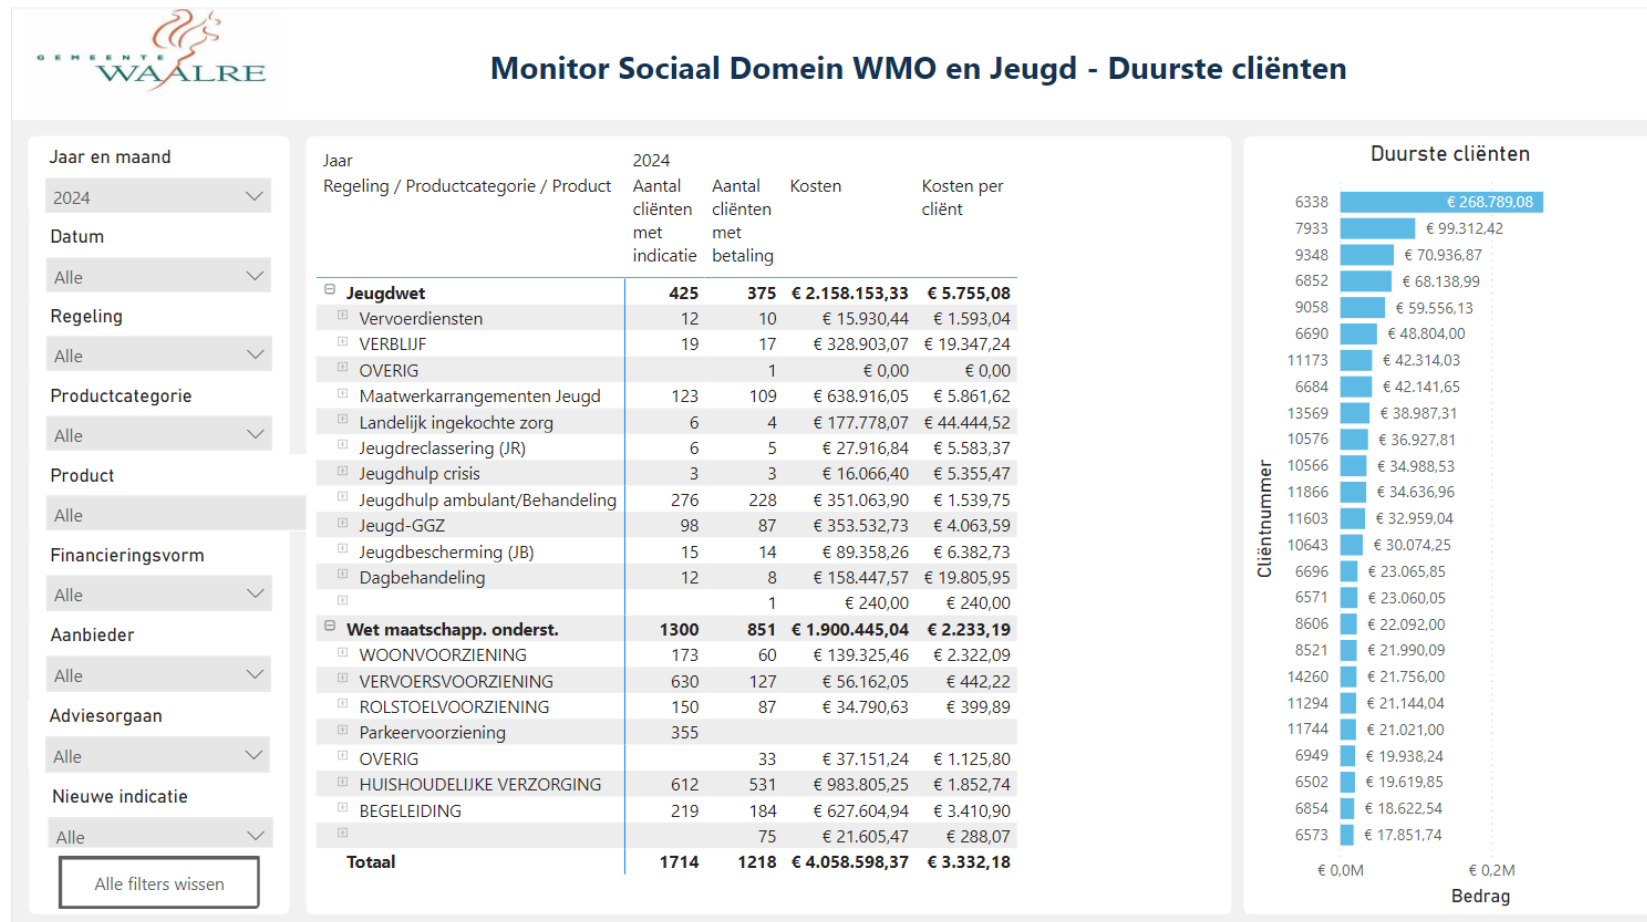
GEMEENTE WAALRE

Monitor Sociaal Domein WMO en Jeugd - Duurste cliënten

Jaar en maand
2024
Datum
Alle
Regeling
Alle
Productcategorie
Alle
Product
Alle
Financieringsvorm
Alle
Aanbieder
Alle
Adviesorgaan
Alle
Nieuwe indicatie
Alle
Alle filters wissen

| Jaar<br>Regeling / Productcategorie / Product | 2024<br>Aantal cliënten met indicatie | Aantal cliënten met betaling | Kosten | Kosten per cliënt |
|---|---|---|---|---|
| Jeugdwet | 425 | 375 | € 2.158.153,33 | € 5.755,08 |
| Vervoerdiensten | 12 | 10 | € 15.930,44 | € 1.593,04 |
| VERBLIJF | 19 | 17 | € 328.903,07 | € 19.347,24 |
| OVERIG | | 1 | € 0,00 | € 0,00 |
| Maatwerkarrangementen Jeugd | 123 | 109 | € 638.916,05 | € 5.861,62 |
| Landelijk ingekochte zorg | 6 | 4 | € 177.778,07 | € 44.444,52 |
| Jeugdreclassering (JR) | 6 | 5 | € 27.916,84 | € 5.583,37 |
| Jeugdhulp crisis | 3 | 3 | € 16.066,40 | € 5.355,47 |
| Jeugdhulp ambulant/Behandeling | 276 | 228 | € 351.063,90 | € 1.539,75 |
| Jeugd-GGZ | 98 | 87 | € 353.532,73 | € 4.063,59 |
| Jeugdbescherming (JB) | 15 | 14 | € 89.358,26 | € 6.382,73 |
| Dagbehandeling | 12 | 8 | € 158.447,57 | € 19.805,95 |
| | | 1 | € 240,00 | € 240,00 |
| Wet maatschapp. onderst. | 1300 | 851 | € 1.900.445,04 | € 2.233,19 |
| WOONVOORZIENING | 173 | 60 | € 139.325,46 | € 2.322,09 |
| VERVOERSVOORZIENING | 630 | 127 | € 56.162,05 | € 442,22 |
| ROLSTOELVOORZIENING | 150 | 87 | € 34.790,63 | € 399,89 |
| Parkeervoorziening | 355 | | | |
| OVERIG | | 33 | € 37.151,24 | € 1.125,80 |
| HUISHOUDELIJKE VERZORGING | 612 | 531 | € 983.805,25 | € 1.852,74 |
| BEGELEIDING | 219 | 184 | € 627.604,94 | € 3.410,90 |
| | | 75 | € 21.605,47 | € 288,07 |
| Totaal | 1714 | 1218 | € 4.058.598,37 | € 3.332,18 |

Duurste cliënten
Cliëntnummer
6338 € 268.789,08
7933 € 99.312,42
9348 € 70.936,87
6852 € 68.138,99
9058 € 59.556,13
6690 € 48.804,00
11173 € 42.314,03
6684 € 42.141,65
13569 € 38.987,31
10576 € 36.927,81
10566 € 34.988,53
11866 € 34.636,96
11603 € 32.959,04
10643 € 30.074,25
6696 € 23.065,85
6571 € 23.060,05
8606 € 22.092,00
8521 € 21.990,09
14260 € 21.756,00
11294 € 21.144,04
11744 € 21.021,00
6949 € 19.938,24
6502 € 19.619,85
6854 € 18.622,54
6573 € 17.851,74
€ 0,0M
€ 0,2M
Bedrag